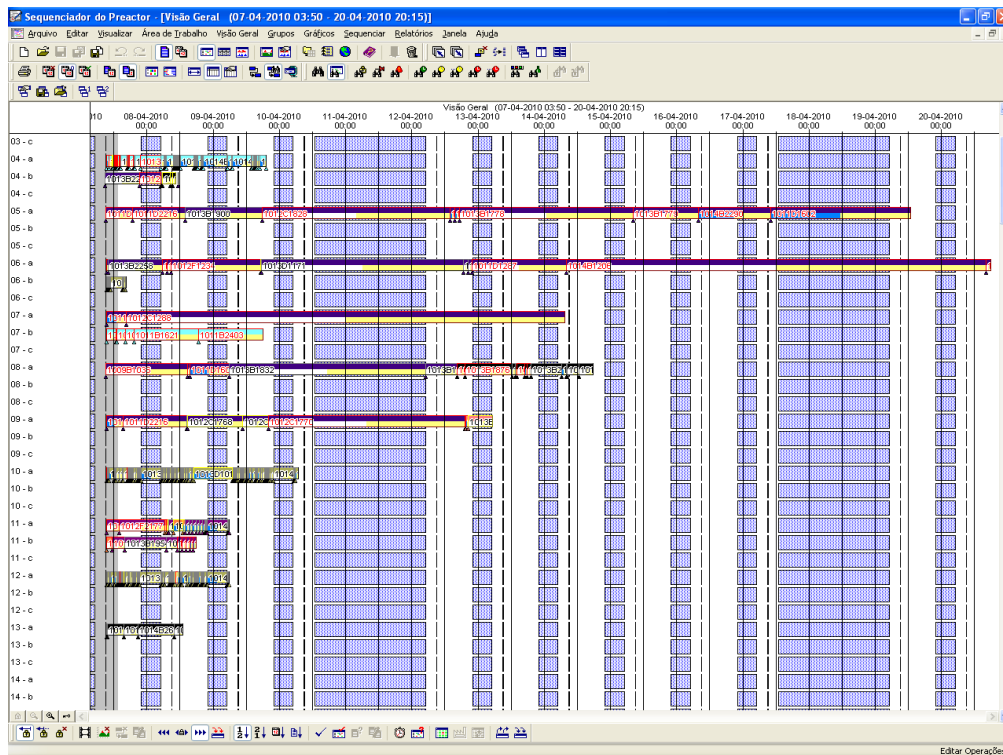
Sequenciador do Preactor - [Visão Geral (07-04-2010 03:50 - 20-04-2010 20:15)]

Arquivo Editar Visualizar Área de Trabalho Visão Geral Grupos Gráficos Sequenciar Relatórios Janela Ajuda

Visão Geral (07-04-2010 03:50 - 20-04-2010 20:15)

010 08-04-2010 00:00 09-04-2010 00:00 10-04-2010 00:00 11-04-2010 00:00 12-04-2010 00:00 13-04-2010 00:00 14-04-2010 00:00 15-04-2010 00:00 16-04-2010 00:00 17-04-2010 00:00 18-04-2010 00:00 19-04-2010 00:00 20-04-2010 00:00

03 - c
04 - a
04 - b
04 - c
05 - a
05 - b
05 - c
06 - a
06 - b
06 - c
07 - a
07 - b
07 - c
08 - a
08 - b
08 - c
09 - a
09 - b
09 - c
10 - a
10 - b
10 - c
11 - a
11 - b
11 - c
12 - a
12 - b
12 - c
13 - a
13 - b
13 - c
14 - a
14 - b

1013B2 1013 101 10146 1014
1013B2 1013B
1011D 1010D2216 1013B1900 1012C1529 1014B1776 1013B1779 1014B2290 1014B1608
1013B2258 1012F1234 1013D1171 1011D1287 1014B1205
1011 1012C1265
101 101 10 1B1621 1011B2403
1009B1033 1014 1013B1832 1013B1 101 3B1875 1013B2 1010 101
101 1011D2215 1012C1768 1012 1012C1770 1013E
1013 1013D101 1014
101 1012F1770 101 1010
1010 1013 1014
101 101 1014B261

Editar Operaçõe